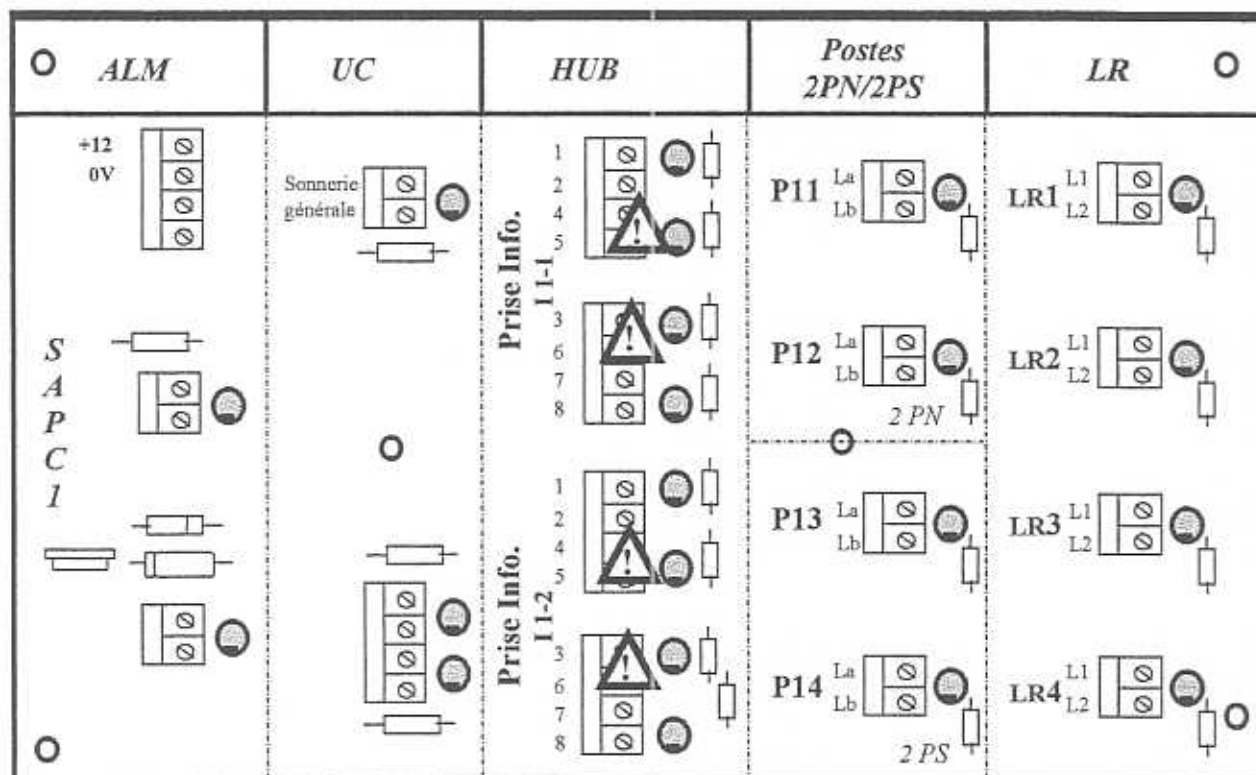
| ALM | UC | HUB | Postes 2PN/2PS | LR |
|---|---|---|---|---|
| +12 0V | Sonnerie générale | Prise Info. I 1-1 1 2 4 5 3 6 7 8 | P11 La Lb | LR1 L1 L2 |
| S A P C 1 | | | P12 La Lb 2 PN | LR2 L1 L2 |
| | | Prise Info. I 1-2 1 2 4 5 3 6 7 8 | P13 La Lb | LR3 L1 L2 |
| | | | P14 La Lb 2 PS | LR4 L1 L2 |